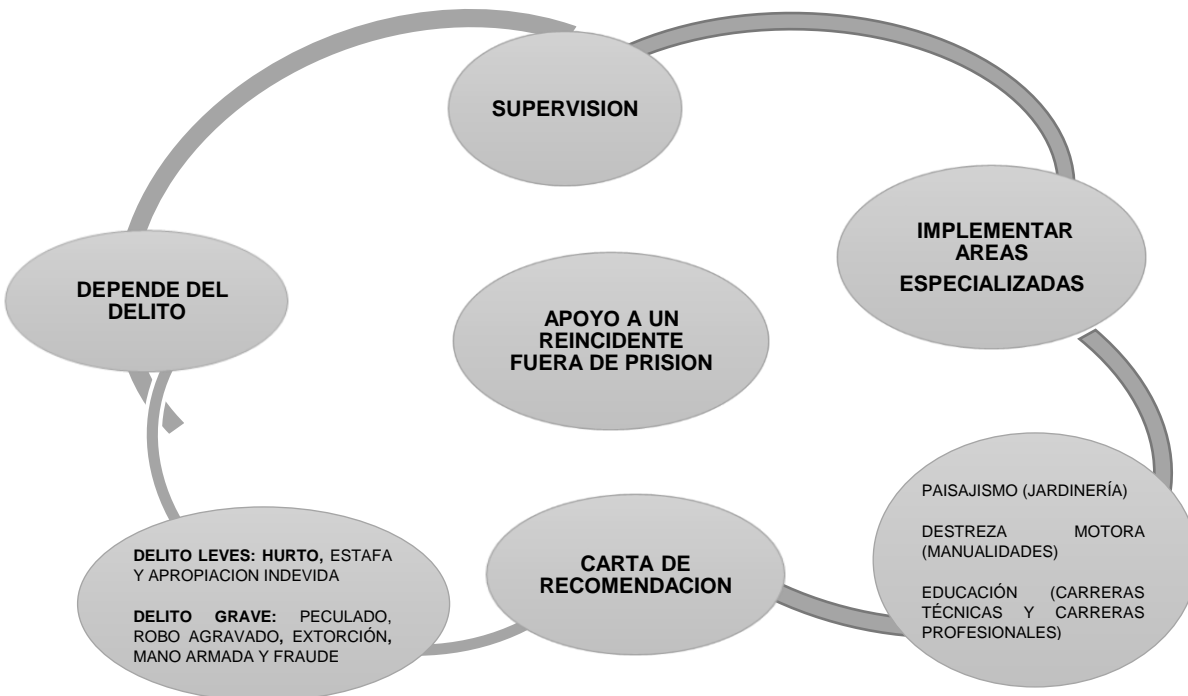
SUPERVISION

IMPLEMENTAR AREAS ESPECIALIZADAS

DEPENDE DEL DELITO

APOYO A UN REINCIDENTE FUERA DE PRISION

PAISAJISMO (JARDINERÍA)

DESTREZA MOTORA (MANUALIDADES)

EDUCACIÓN (CARRERAS TÉCNICAS Y CARRERAS PROFESIONALES)

DELITO LEVES: HURTO, ESTAFA Y APROPIACION INDEVIDA

DELITO GRAVE: PECULADO, ROBO AGRAVADO, EXTORCIÓN, MANO ARMADA Y FRAUDE

CARTA DE RECOMENDACION